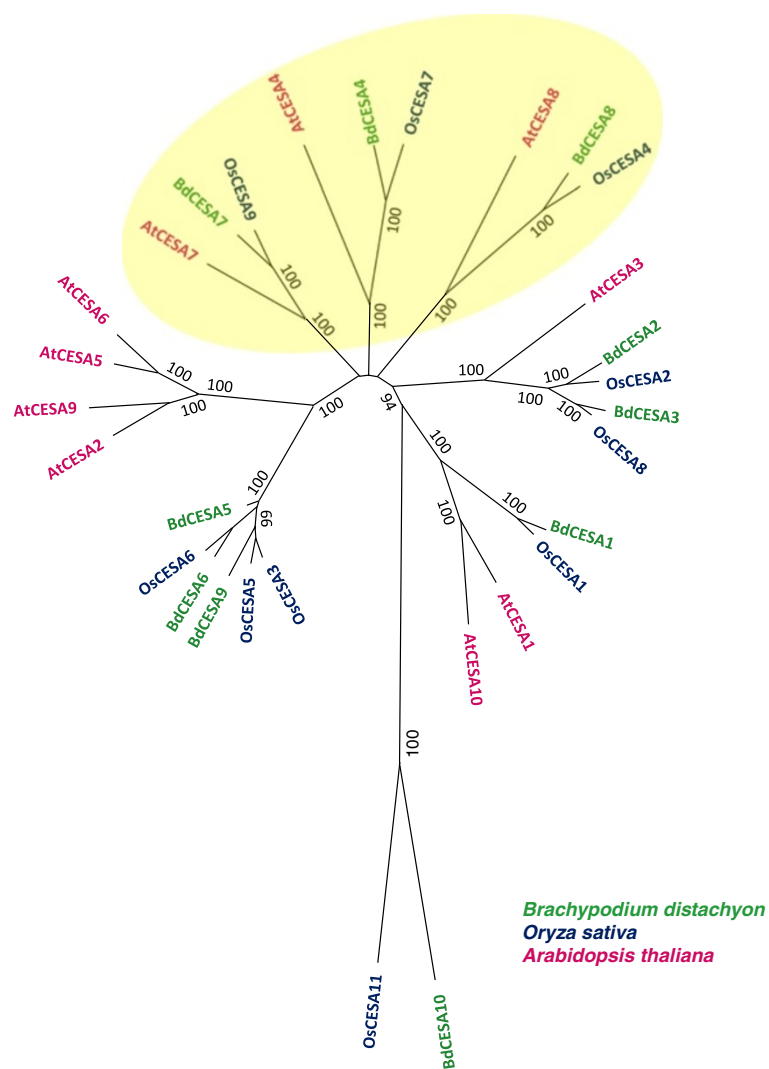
AtCESA4
BdCESA4
OsCESA7
AtCESA8
BdCESA8
OsCESA4
OsCESA9
BdCESA7
AtCESA7
100
100
100
100
100
100
AtCESA6
AtCESA5
AtCESA9
AtCESA2
100
100
100
100
AtCESA3
BdCESA2
OsCESA2
BdCESA3
OsCESA8
100
100
100
100
94
100
100
BdCESA1
OsCESA1
100
AtCESA1
AtCESA10
100
BdCESA5
99
OsCESA6
BdCESA6
BdCESA9
OsCESA5
OsCESA3
100
OsCESA11
BdCESA10
Brachypodium distachyon
Oryza sativa
Arabidopsis thaliana